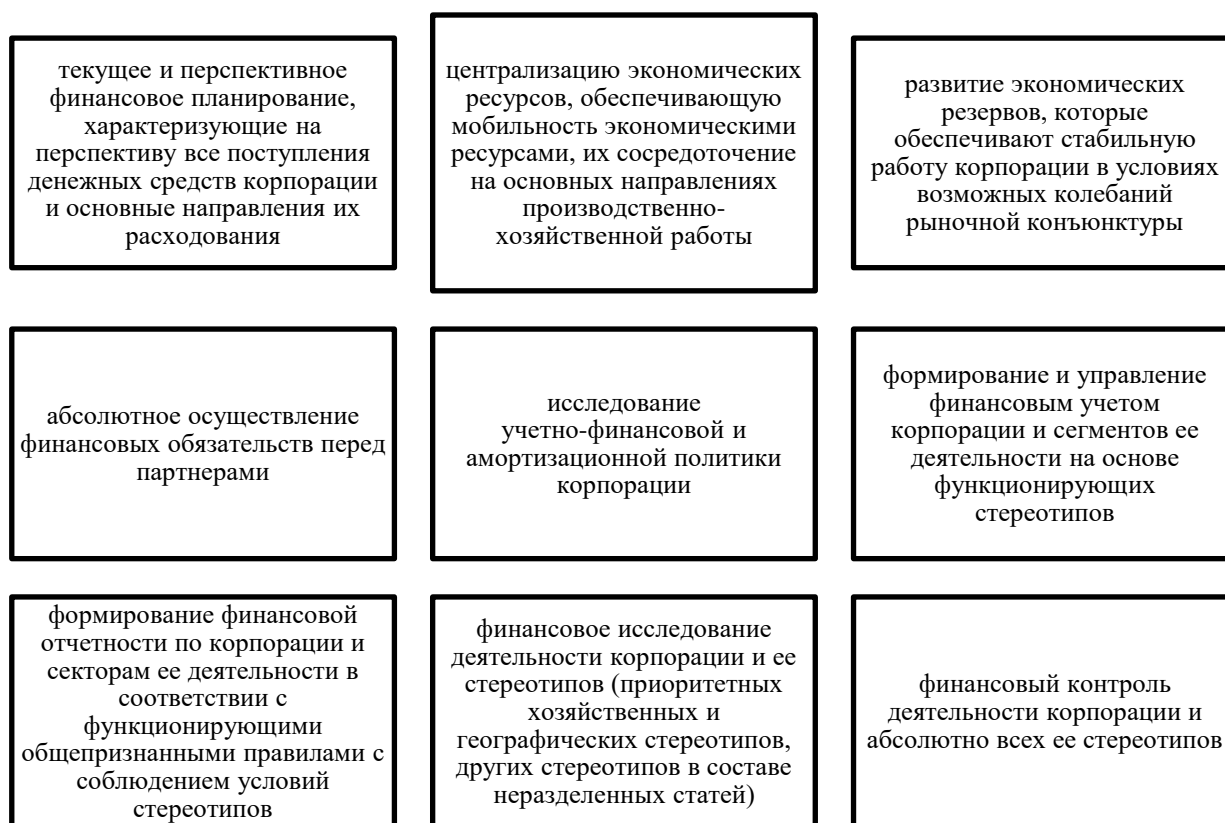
текущее и перспективное финансовое планирование, характеризующие на перспективу все поступления денежных средств корпорации и основные направления их расходования

централизацию экономических ресурсов, обеспечивающую мобильность экономическими ресурсами, их сосредоточение на основных направлениях производственно-хозяйственной работы

развитие экономических резервов, которые обеспечивают стабильную работу корпорации в условиях возможных колебаний рыночной конъюнктуры

абсолютное осуществление финансовых обязательств перед партнерами

исследование учетно-финансовой и амортизационной политики корпорации

формирование и управление финансовым учетом корпорации и сегментов ее деятельности на основе функционирующих стереотипов

формирование финансовой отчетности по корпорации и секторам ее деятельности в соответствии с функционирующими общепризнанными правилами с соблюдением условий стереотипов

финансовое исследование деятельности корпорации и ее стереотипов (приоритетных хозяйственных и географических стереотипов, других стереотипов в составе неразделенных статей)

финансовый контроль деятельности корпорации и абсолютно всех ее стереотипов